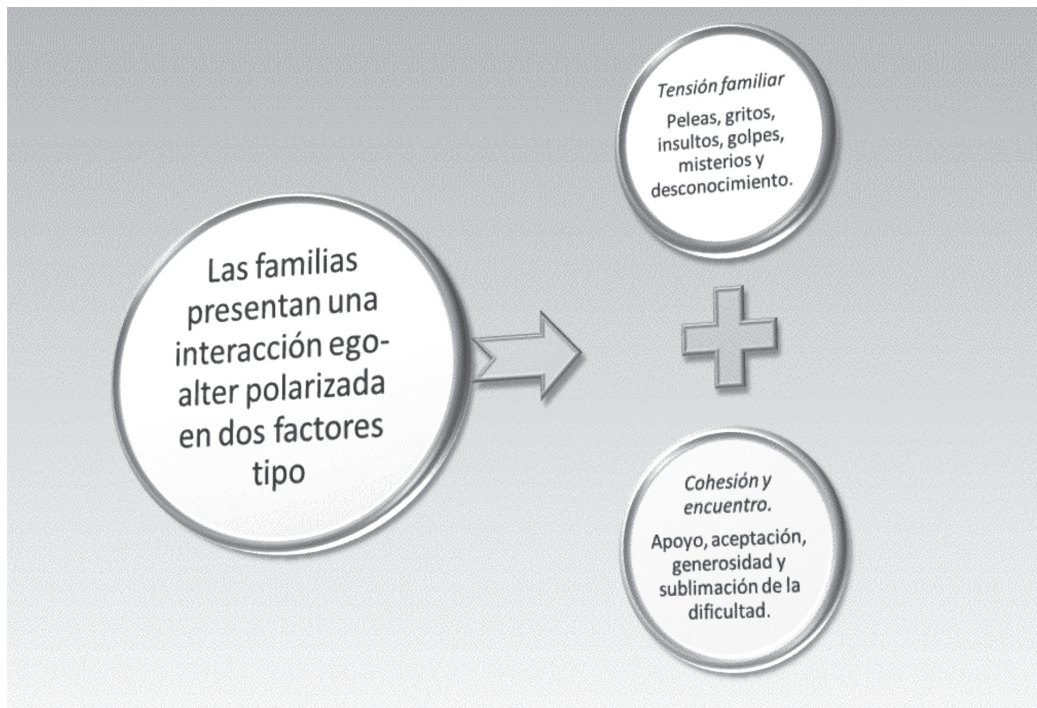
Las familias presentan una interacción ego-alter polarizada en dos factores tipo

*Tensión familiar*

Peleas, gritos, insultos, golpes, misterios y desconocimiento.

*Cohesión y encuentro.*

Apoyo, aceptación, generosidad y sublimación de la dificultad.